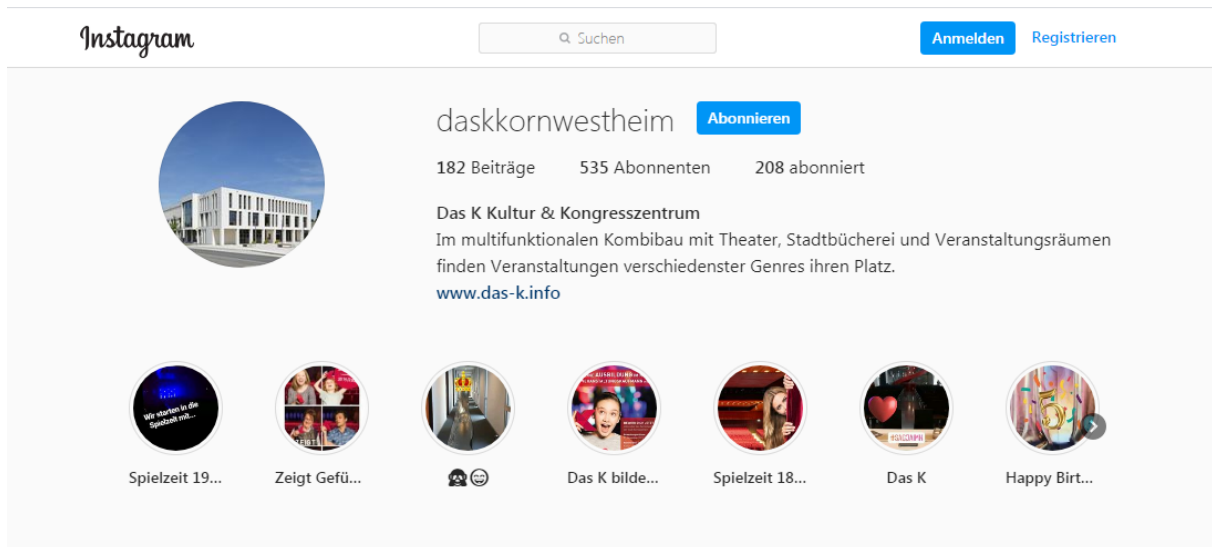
Instagram

Suchen

Anmelden Registrieren

daskkornwestheim Abonnieren

182 Beiträge 535 Abonnenten 208 abonniert

Das K Kultur & Kongresszentrum
Im multifunktionalen Kombibau mit Theater, Stadtbücherei und Veranstaltungsräumen finden Veranstaltungen verschiedenster Genres ihren Platz.
www.das-k.info

Wir starten in die Spielzeit mit...

Spielzeit 19...

Zeigt Gefü...

🙈😄

Das K bilde...

Spielzeit 18...

Das K

Happy Birt...